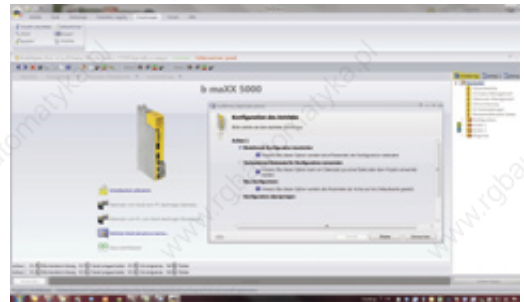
b maXX 5000

Konfiguration des Antriebs

www.rgbautomatyka.pl
www.rgbautomatyka.pl
www.rgbautomatyka.pl
www.rgbautomatyka.pl
www.rgbautomatyka.pl
www.rgbautomatyka.pl
www.rgbautomatyka.pl
www.rgbautomatyka.pl